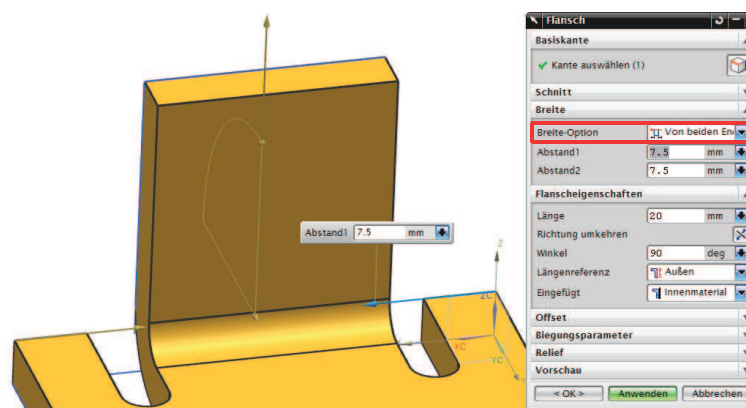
Abstand1 7.5 mm

ZC
XC
YC

Flansch
Basiskante
Kante auswählen (1)
Schnitt
Breite
Breite-Option Von beiden En
Abstand1 7.5 mm
Abstand2 7.5 mm
Flanscheigenschaften
Länge 20 mm
Richtung umkehren
Winkel 90 deg
Längenreferenz Außen
Eingefügt Innenmaterial
Offset
Biegungsparameter
Relief
Vorschau
< OK > Anwenden Abbrechen